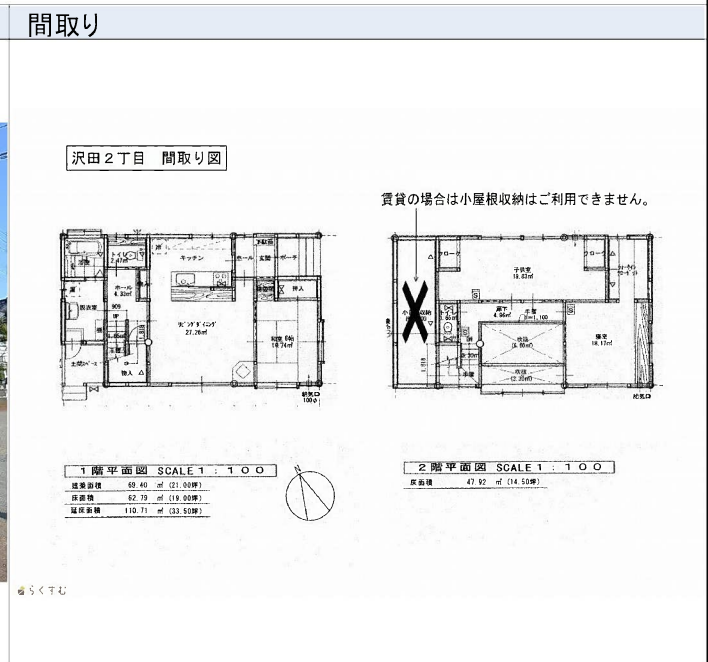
間取り

沢田２丁目　間取り図

賃貸の場合は小屋根収納はご利用できません。

キッチン
ホール
玄関
ポーチ
下駄箱
トイレ
浴室
ホール
洗面室
リビングダイニング
27.26㎡
和室
納戸
押入
物入
主階段
子供室
16.83㎡
寝室
18.17㎡
クローク
クローク
書斎
手摺
吹抜
収納
給気口
給気口

１階平面図　SCALE１：１００

| 建築面積 | 69.40 ㎡ (21.00坪) |
|---|---|
| 床面積 | 62.79 ㎡ (19.00坪) |
| 延床面積 | 110.71 ㎡ (33.50坪) |

２階平面図　SCALE１：１００

| 床面積 | 47.92 ㎡ (14.50坪) |
|---|---|

N

らくすむ